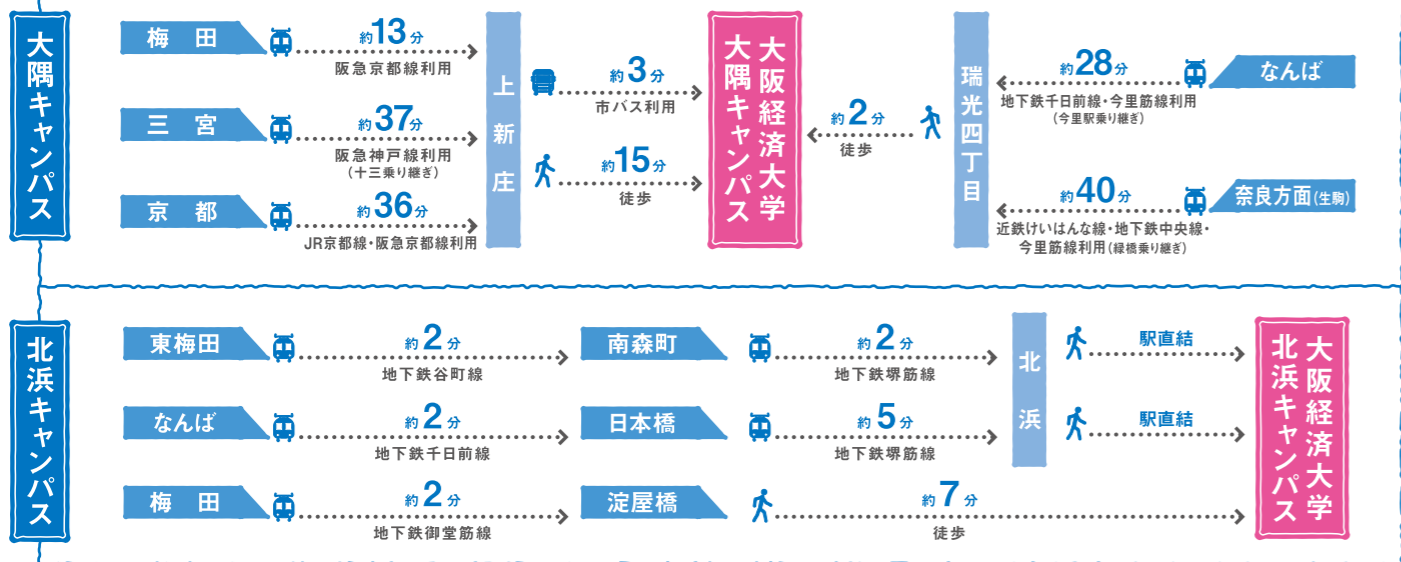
大隅キャンパス

梅田
約13分
阪急京都線利用

三宮
約37分
阪急神戸線利用
（十三乗り継ぎ）

京都
約36分
JR京都線・阪急京都線利用

上新庄

約3分
市バス利用

約15分
徒歩

大阪経済大学 大隅キャンパス

約2分
徒歩

瑞光四丁目

なんば
約28分
地下鉄千日前線・今里筋線利用
（今里駅乗り継ぎ）

奈良方面（生駒）
約40分
近鉄けいはんな線・地下鉄中央線・今里筋線利用（緑橋乗り継ぎ）

北浜キャンパス

東梅田
約2分
地下鉄谷町線

南森町
約2分
地下鉄堺筋線

なんば
約2分
地下鉄千日前線

日本橋
約5分
地下鉄堺筋線

北浜

駅直結

駅直結

梅田
約2分
地下鉄御堂筋線

淀屋橋
約7分
徒歩

大阪経済大学 北浜キャンパス